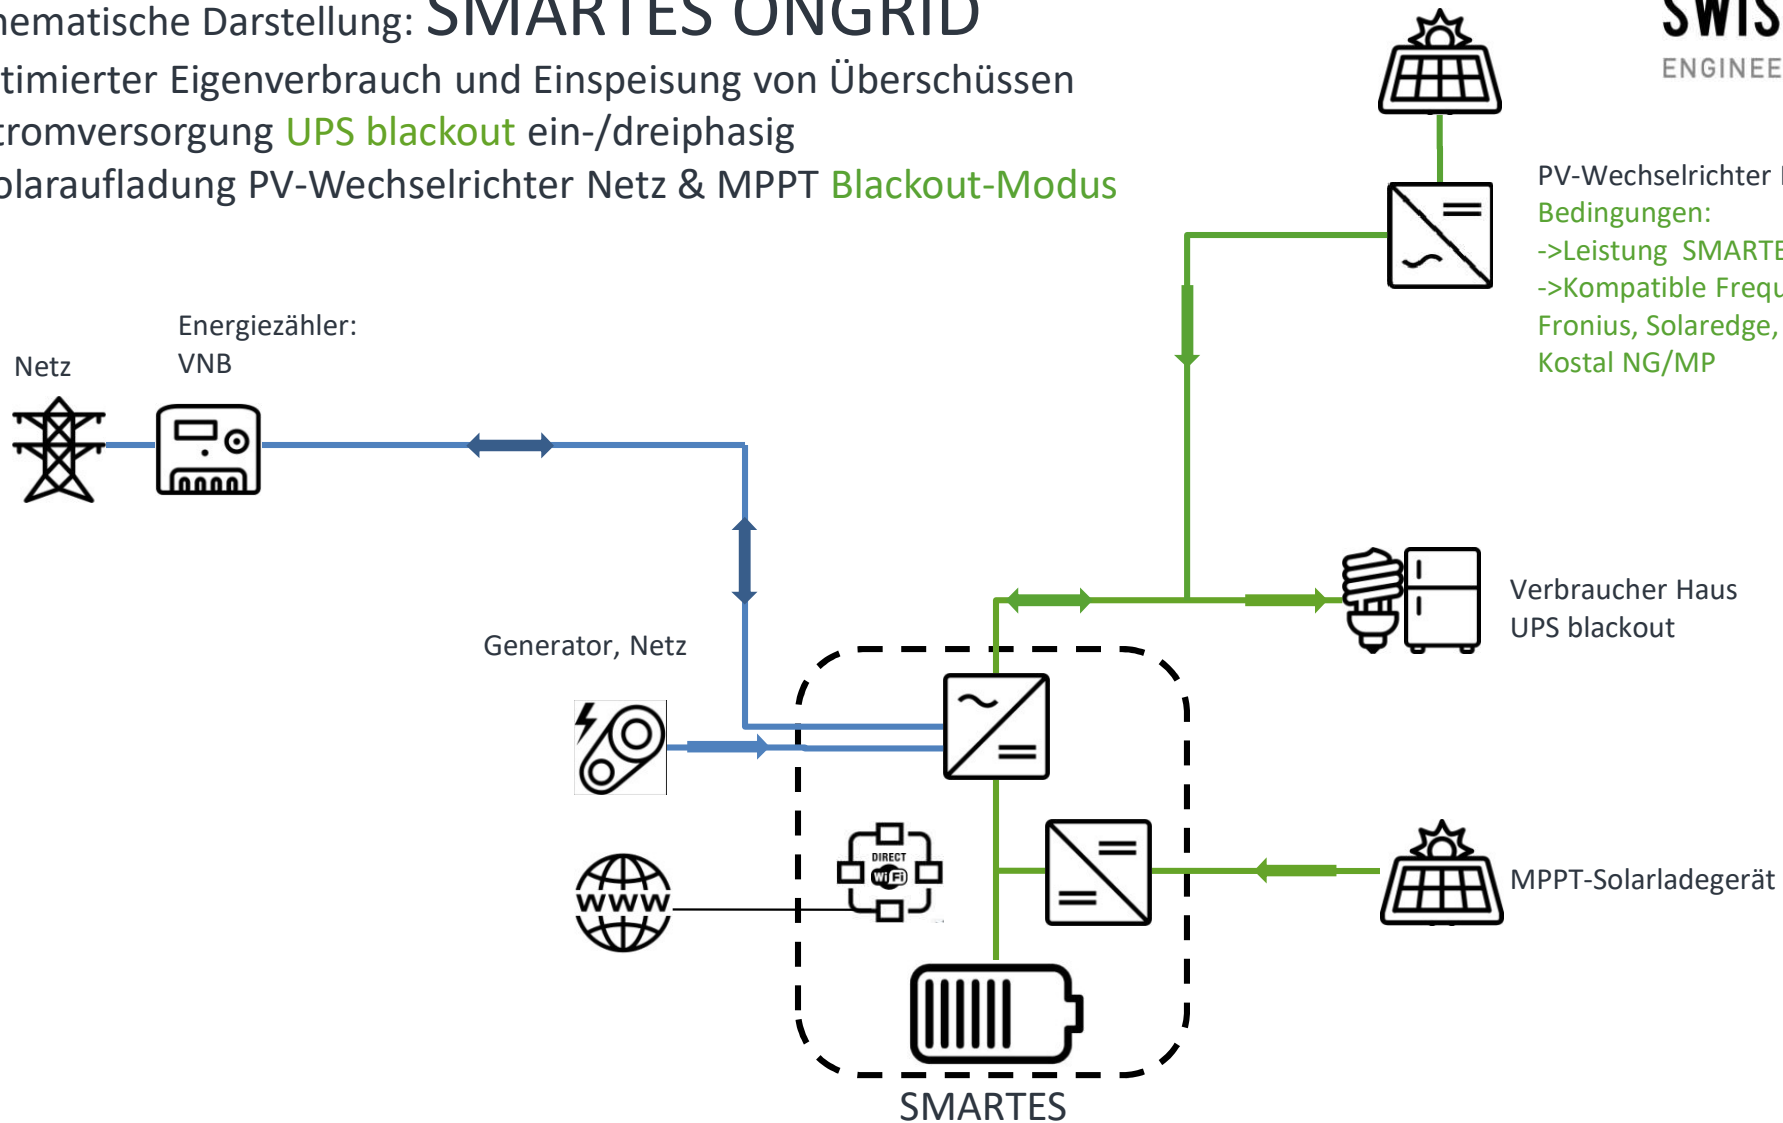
hematische Darstellung: SMARTES ONGRID
timierter Eigenverbrauch und Einspeisung von Überschüssen
tromversorgung UPS blackout ein-/dreiphasig
olaraufladung PV-Wechselrichter Netz & MPPT Blackout-Modus

SWIS
ENGINEE

PV-Wechselrichter
Bedingungen:
->Leistung SMARTE
->Kompatible Frequ
Fronius, Solaredge,
Kostal NG/MP

Energiezähler:
VNB

Netz

Verbraucher Haus
UPS blackout

Generator, Netz

DIRECT
Wi Fi

WWW

MPPT-Solarladegerät

SMARTES